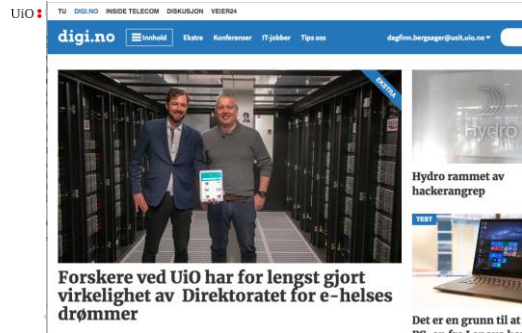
UiO

TU DIGI.NO INSIDE TELECOM DISKUSJON VEIER24

digi.no Innhold Ekstra Konferanser IT-jobber Tips oss dagfinn.bergsager@usit.uio.no

EKSTRA

Forskere ved UiO har for lengst gjort virkelighet av Direktoratet for e-helses drømmer

Hydro

Hydro rammet av hackerangrep

TEST

Det er en grunn til at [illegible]